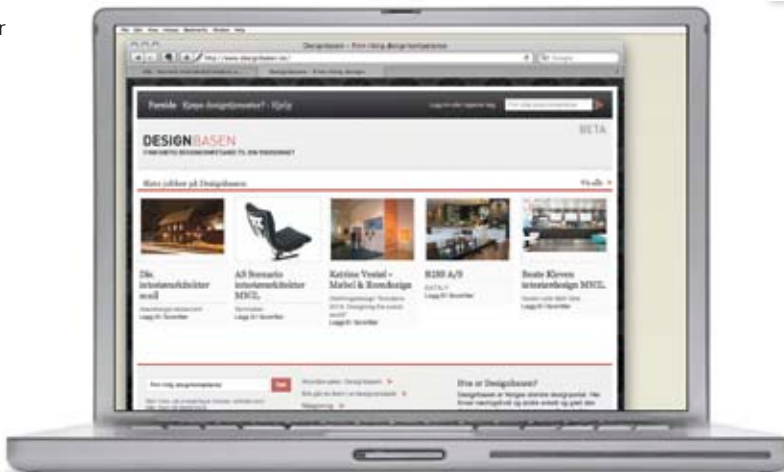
r

Designbasen – Finn riktig designkompetanse

http://www.designbasen.no/

Forside Kjøpe designtjenester? Hjelp

DESIGNBASEN

BETA

Siste jobber på Designbasen

Vis alle

Dk. interiørarkitekter mnil

Legg til i favoritter

AS Scenario interiørarkitekter MNIL

Legg til i favoritter

Katrine Vestøl - Møbel & Romdesign

Legg til i favoritter

B180 A/S

Legg til i favoritter

Beate Kleven interiørdesign MNIL

Legg til i favoritter

Finn riktig designkompetanse

Søk

Hva er Designbasen?

Designbasen er Norges største designportal.